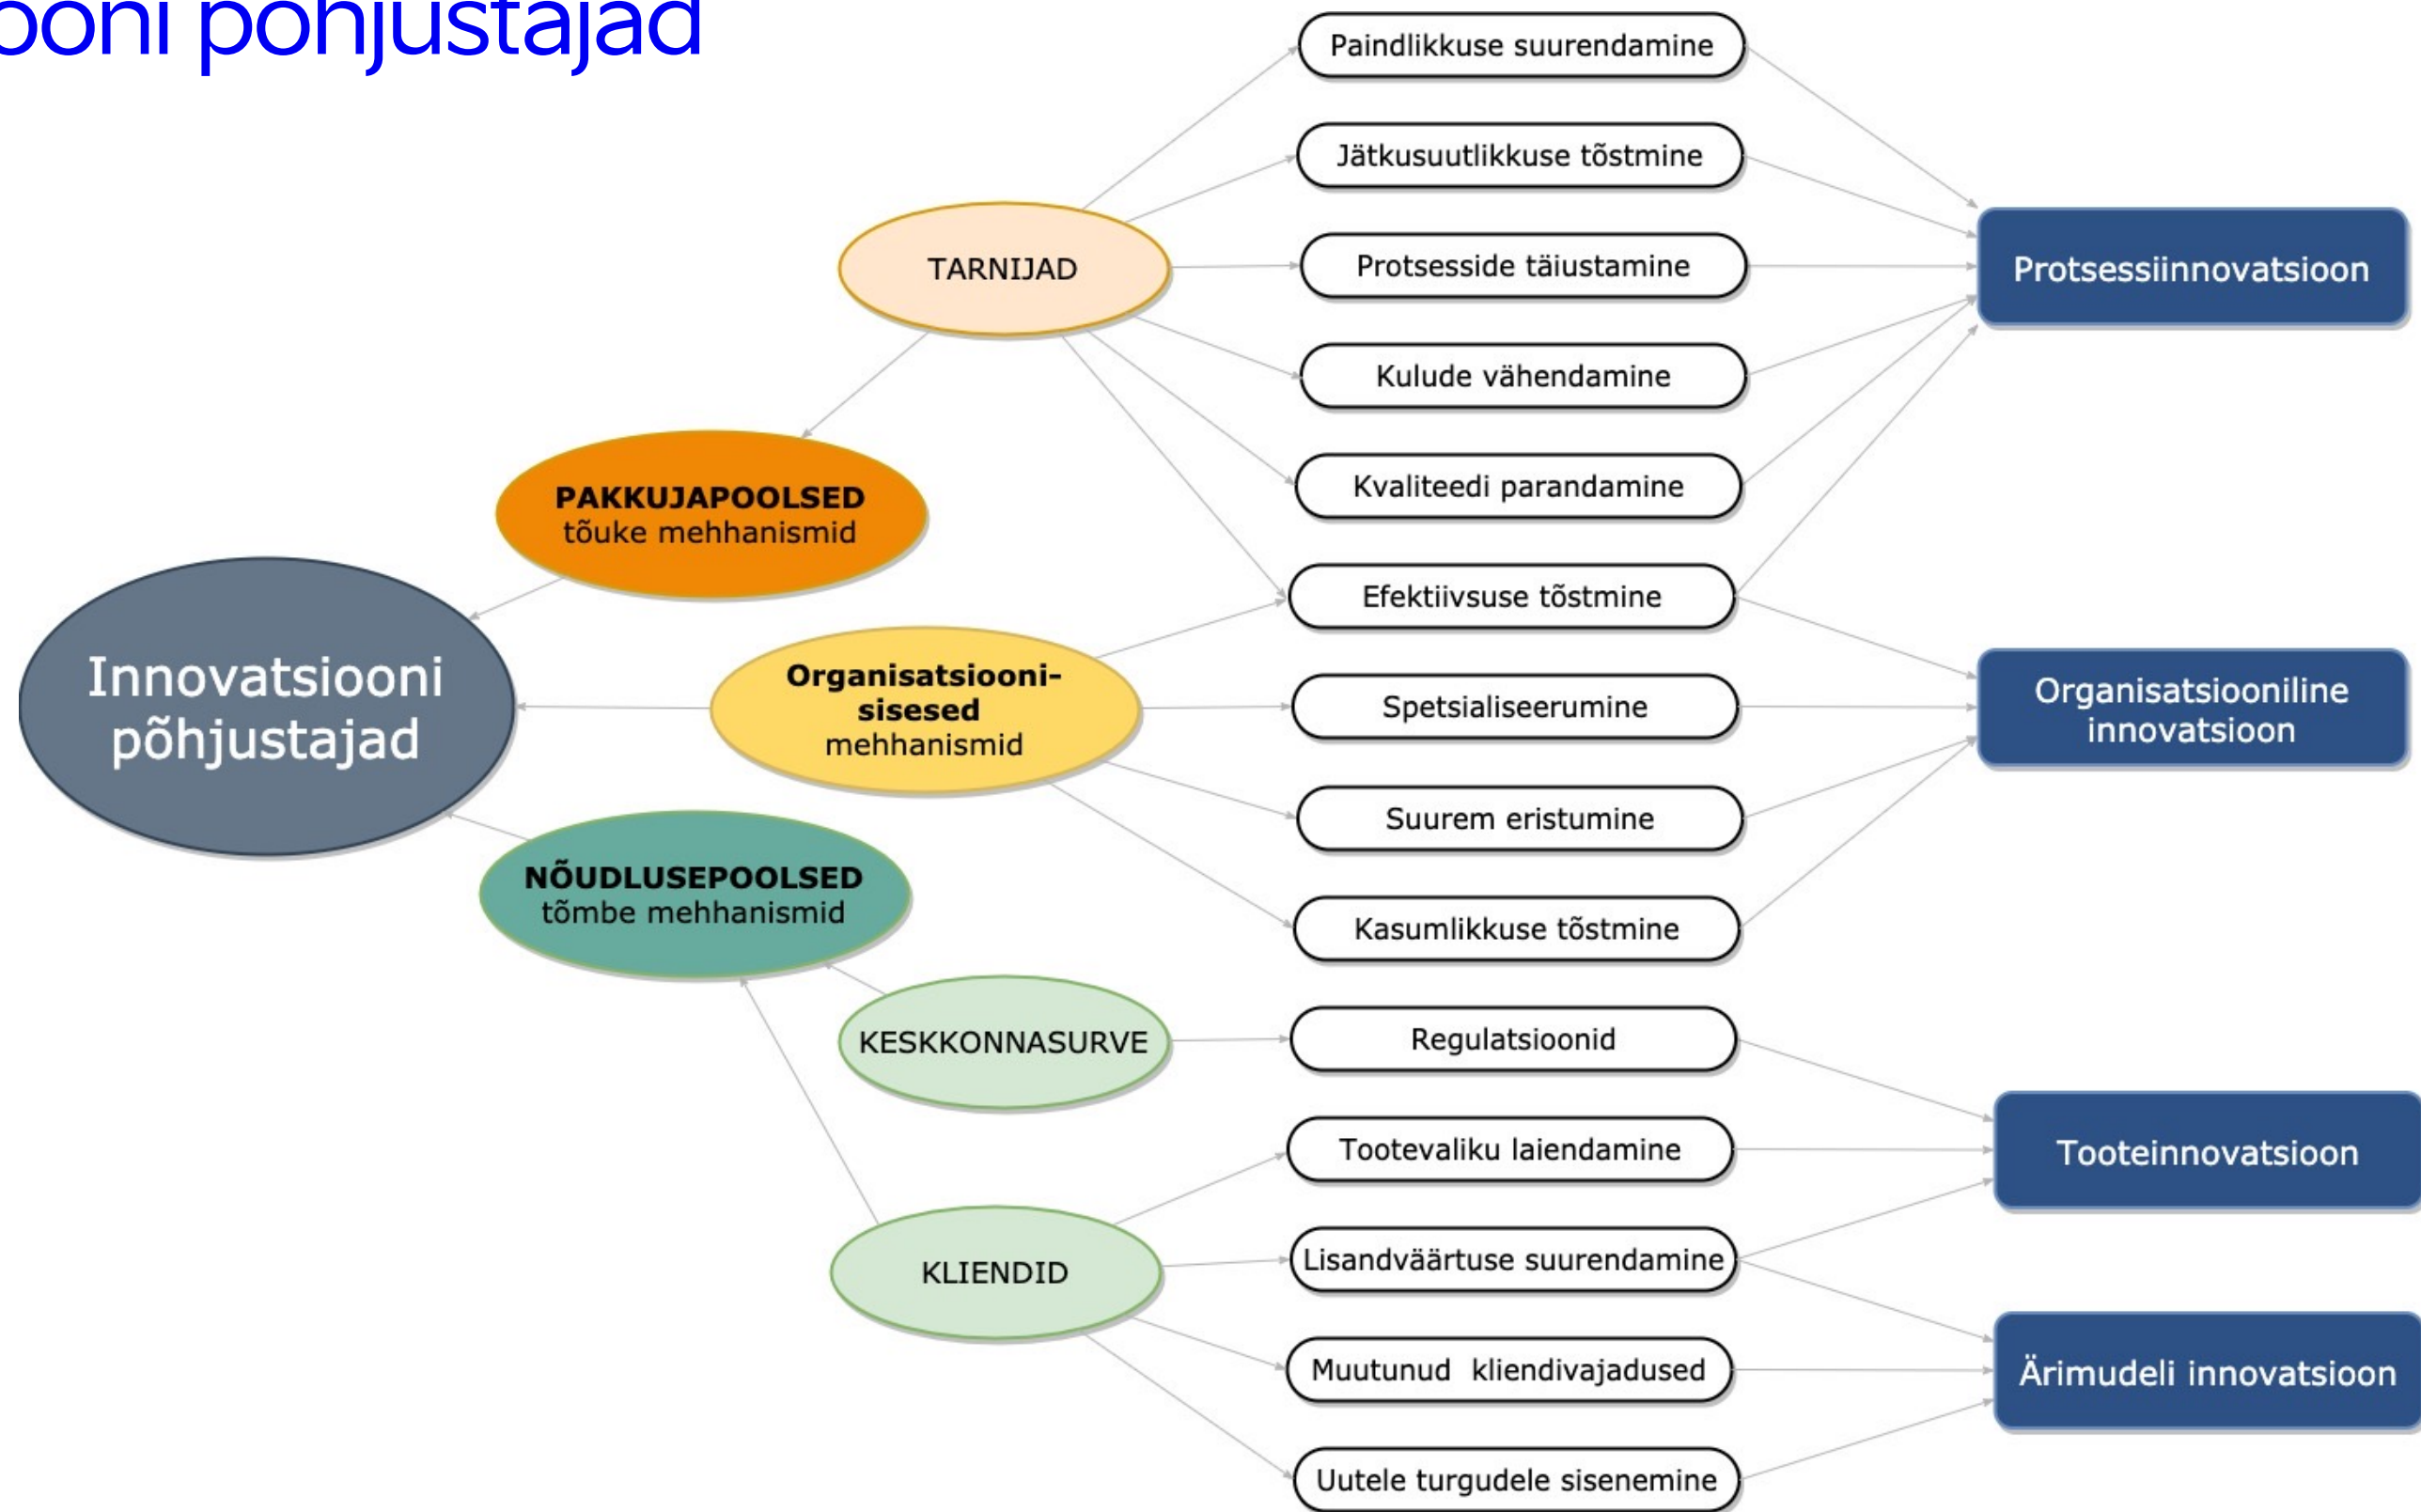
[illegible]ooni põhjustajad

Innovatsiooni põhjustajad

PAKKUJAPOOLSED tõuke mehhanismid

Organisatsiooni-sisesed mehhanismid

NÕUDLUSEPOOLSED tõmbe mehhanismid

TARNIJAD

KESKKONNASURVE

KLIENDID

Paindlikkuse suurendamine

Jätkusuutlikkuse tõstmine

Protsesside täiustamine

Kulude vähendamine

Kvaliteedi parandamine

Efektiivsuse tõstmine

Spetsialiseerumine

Suurem eristumine

Kasumlikkuse tõstmine

Regulatsioonid

Tootevaliku laiendamine

Lisandväärtuse suurendamine

Muutunud kliendivajadused

Uutele turgudele sisenemine

Protsessiinnovatsioon

Organisatsiooniline innovatsioon

Tooteinnovatsioon

Ärimudeli innovatsioon